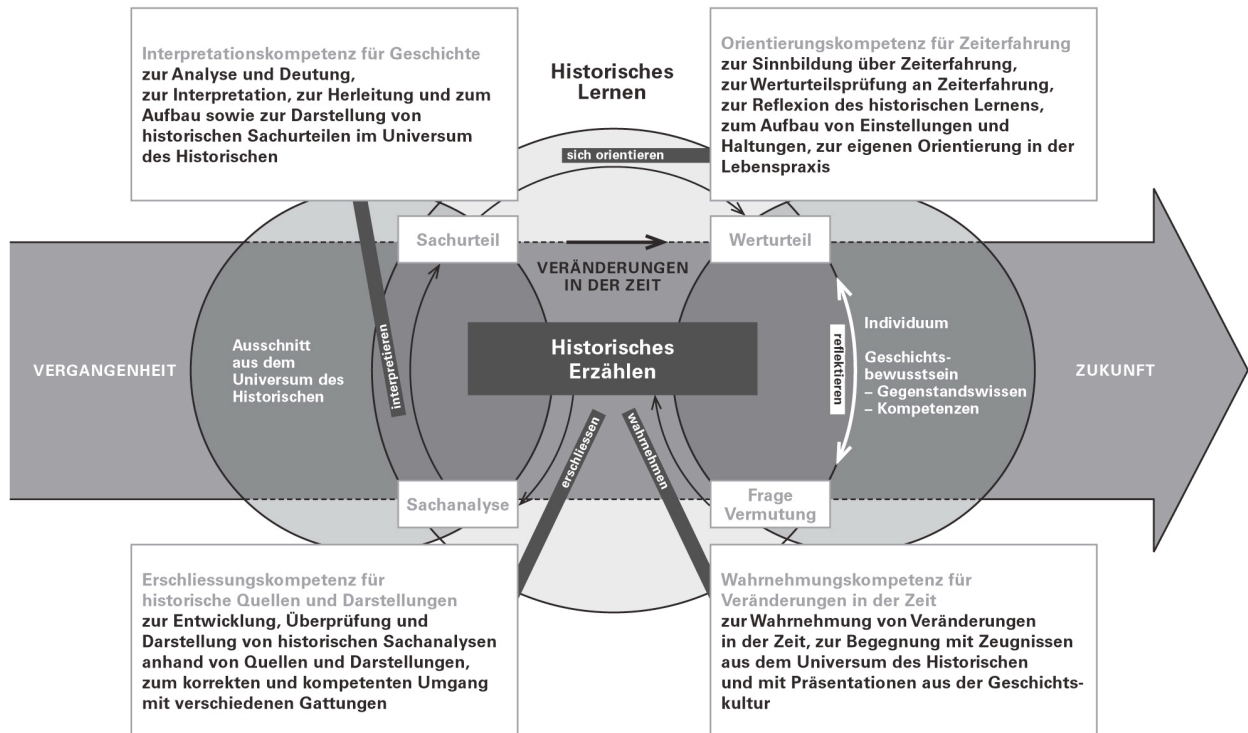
Interpretationskompetenz für Geschichte
zur Analyse und Deutung, zur Interpretation, zur Herleitung und zum Aufbau sowie zur Darstellung von historischen Sachurteilen im Universum des Historischen

Historisches Lernen

sich orientieren

Orientierungskompetenz für Zeiterfahrung
zur Sinnbildung über Zeiterfahrung, zur Werturteilsprüfung an Zeiterfahrung, zur Reflexion des historischen Lernens, zum Aufbau von Einstellungen und Haltungen, zur eigenen Orientierung in der Lebenspraxis

Sachurteil

Werturteil

VERÄNDERUNGEN IN DER ZEIT

VERGANGENHEIT

Ausschnitt aus dem Universum des Historischen

interpretieren

Historisches Erzählen

reflektieren

Individuum

Geschichts-bewusstsein
– Gegenstandswissen
– Kompetenzen

ZUKUNFT

erschliessen

wahrnehmen

Sachanalyse

Frage Vermutung

Erschliessungskompetenz für historische Quellen und Darstellungen
zur Entwicklung, Überprüfung und Darstellung von historischen Sachanalysen anhand von Quellen und Darstellungen, zum korrekten und kompetenten Umgang mit verschiedenen Gattungen

Wahrnehmungskompetenz für Veränderungen in der Zeit
zur Wahrnehmung von Veränderungen in der Zeit, zur Begegnung mit Zeugnissen aus dem Universum des Historischen und mit Präsentationen aus der Geschichtskultur